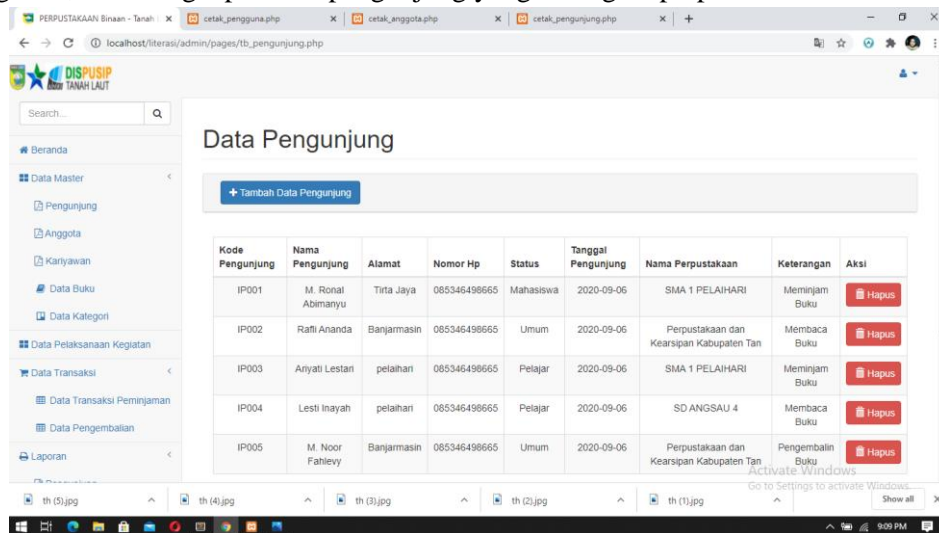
PERPUSTAKAAN Binaan - Tanah ×   cetak_pengguna.php ×   cetak_anggota.php ×   cetak_pengunjung.php ×   +

localhost/literasi/admin/pages/tb_pengunjung.php

DISPUSIP TANAH LAUT

Search...

Beranda

Data Master

Pengunjung

Anggota

Kariyawan

Data Buku

Data Kategori

Data Pelaksanaan Kegiatan

Data Transaksi

Data Transaksi Peminjaman

Data Pengembalian

Laporan

Data Pengunjung

+ Tambah Data Pengunjung

| Kode Pengunjung | Nama Pengunjung | Alamat | Nomor Hp | Status | Tanggal Pengunjung | Nama Perpustakaan | Keterangan | Aksi |
|---|---|---|---|---|---|---|---|---|
| IP001 | M. Ronal Abimanyu | Tirta Jaya | 085346498665 | Mahasiswa | 2020-09-06 | SMA 1 PELAIHARI | Meminjam Buku | Hapus |
| IP002 | Rafli Ananda | Banjarmasin | 085346498665 | Umum | 2020-09-06 | Perpustakaan dan Kearsipan Kabupaten Tan | Membaca Buku | Hapus |
| IP003 | Ariyati Lestari | pelaihari | 085346498665 | Pelajar | 2020-09-06 | SMA 1 PELAIHARI | Meminjam Buku | Hapus |
| IP004 | Lesti Inayah | pelaihari | 085346498665 | Pelajar | 2020-09-06 | SD ANGSAU 4 | Membaca Buku | Hapus |
| IP005 | M. Noor Fahlevy | Banjarmasin | 085346498665 | Umum | 2020-09-06 | Perpustakaan dan Kearsipan Kabupaten Tan | Pengembalin Buku | Hapus |

Activate Windows
Go to Settings to activate Windows.

th (5).jpg   th (4).jpg   th (3).jpg   th (2).jpg   th (1).jpg   Show all

9:09 PM